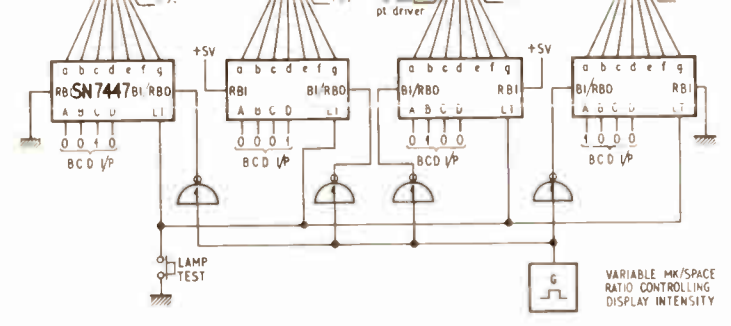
pt driver

a b c d e f g
RBI SN7447 BI/RBO
A B C D
0 0 1 0
BCD I/P

+5V
a b c d e f g
RBI BI/RBO
A B C D
0 0 0 1
BCD I/P
LT

a b c d e f g
BI/RBO RBI
A B C D
0 1 0 0
BCD I/P
LT
+5V

a b c d e f g
BI/RBO RBI
A B C D
1 0 0 0
BCD I/P
LT

LAMP TEST

G

VARIABLE MK/SPACE RATIO CONTROLLING DISPLAY INTENSITY